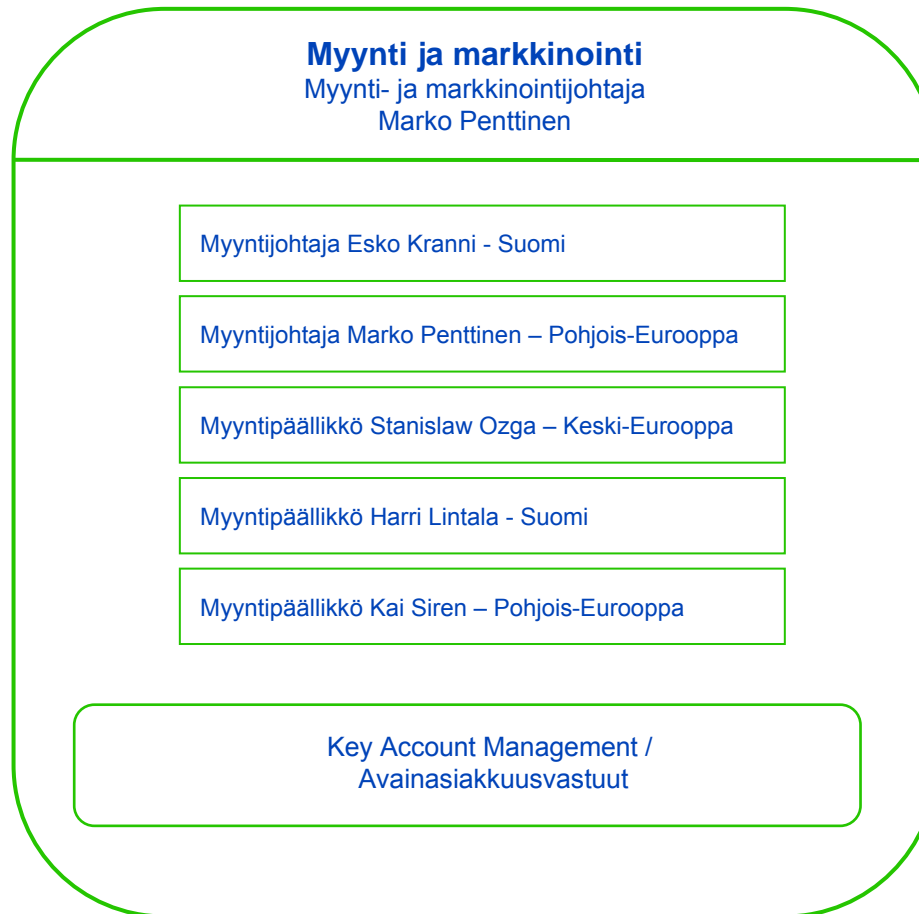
**Myynti ja markkinointi**
Myynti- ja markkinointijohtaja
Marko Penttinen

Myyntijohtaja Esko Kranni - Suomi

Myyntijohtaja Marko Penttinen – Pohjois-Eurooppa

Myyntipäällikkö Stanislaw Ozga – Keski-Eurooppa

Myyntipäällikkö Harri Lintala - Suomi

Myyntipäällikkö Kai Siren – Pohjois-Eurooppa

Key Account Management /
Avainasiakkuusvastuut